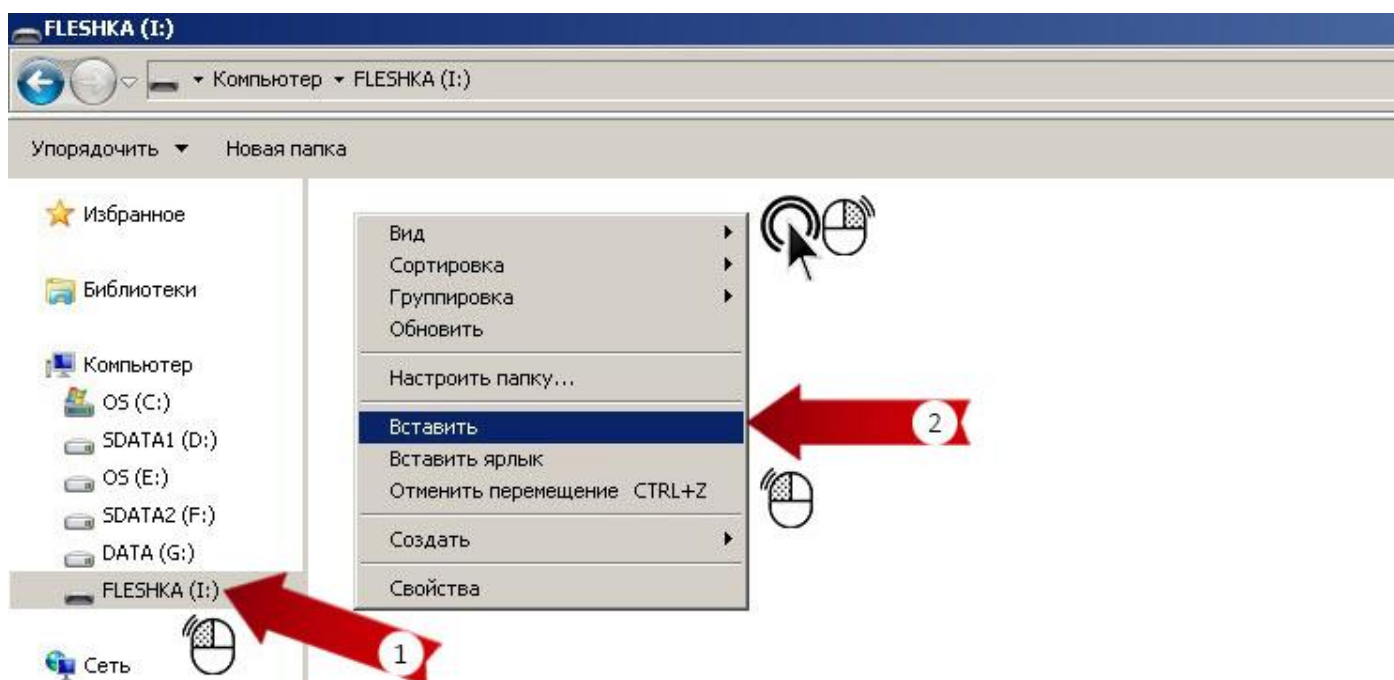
FLESHKA (I:)

Компьютер ▸ FLESHKA (I:)

Упорядочить ▾ Новая папка

Избранное

Библиотеки

Компьютер

OS (C:)

SDATA1 (D:)

OS (E:)

SDATA2 (F:)

DATA (G:)

FLESHKA (I:)

Сеть

Вид

Сортировка

Группировка

Обновить

Настроить папку...

Вставить

Вставить ярлык

Отменить перемещение CTRL+Z

Создать

Свойства

2

1